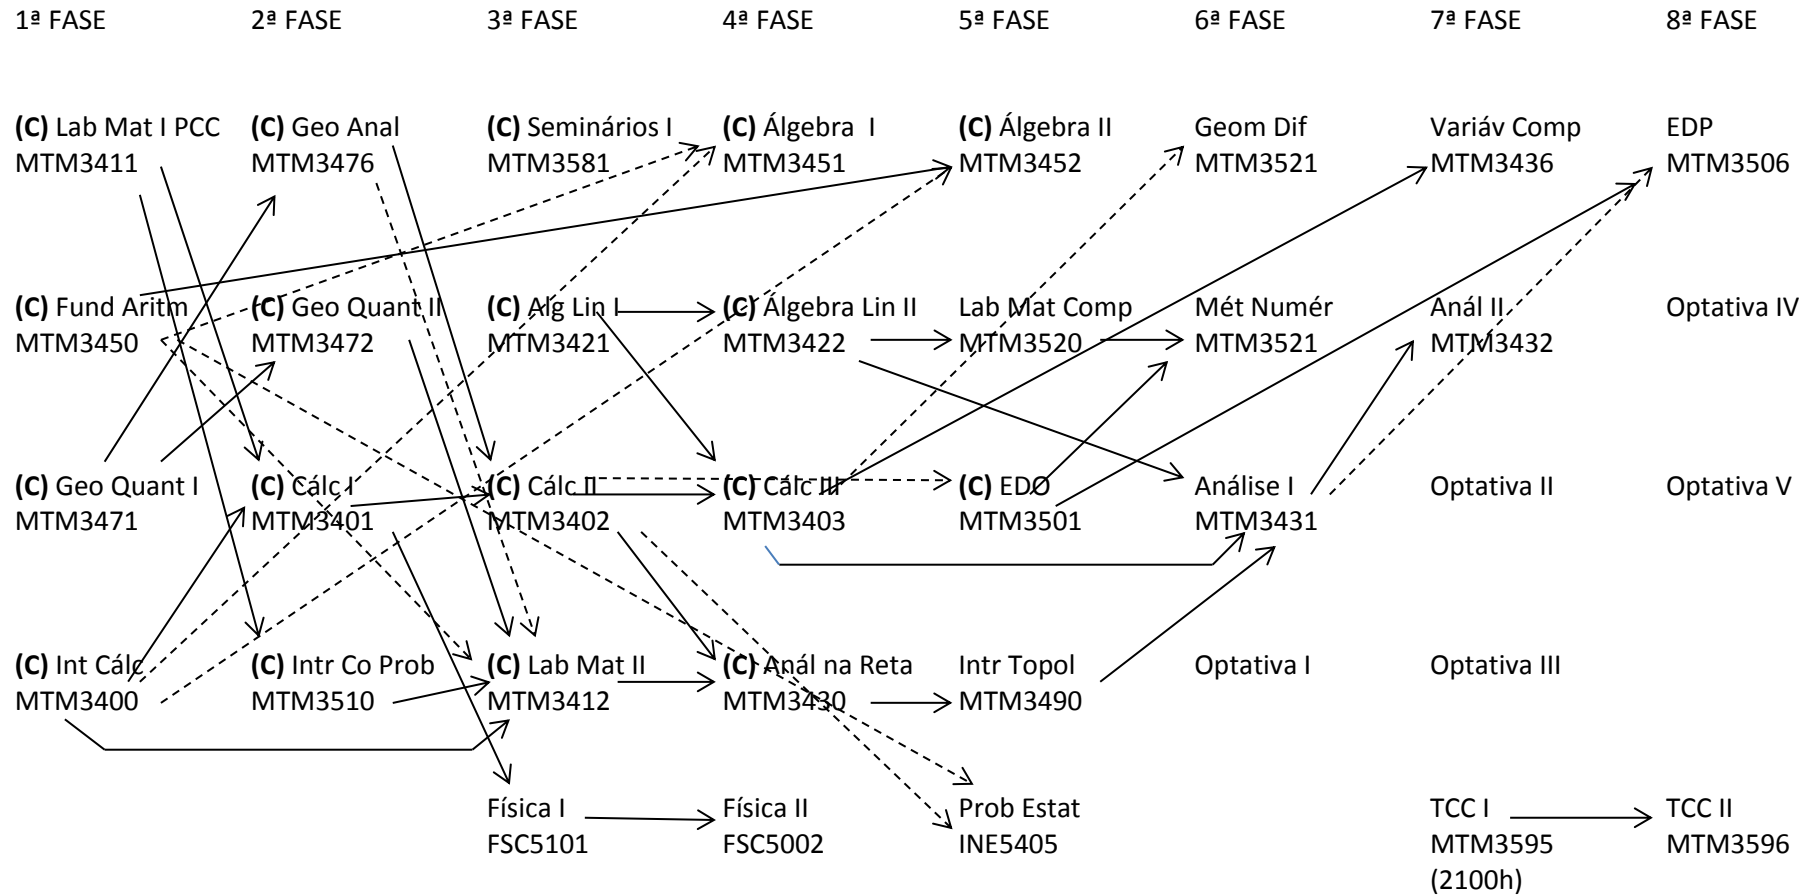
1ª FASE

(C) Lab Mat I PCC MTM3411

(C) Fund Aritm MTM3450

(C) Geo Quant I MTM3471

(C) Int Cálc MTM3400

2ª FASE

(C) Geo Anal MTM3476

(C) Geo Quant II MTM3472

(C) Cálc I MTM3401

(C) Intr Co Prob MTM3510

3ª FASE

(C) Seminários I MTM3581

(C) Alg Lin I MTM3421

(C) Cálc II MTM3402

(C) Lab Mat II MTM3412

Física I FSC5101

4ª FASE

(C) Álgebra I MTM3451

(C) Álgebra Lin II MTM3422

(C) Cálc III MTM3403

(C) Anál na Reta MTM3430

Física II FSC5002

5ª FASE

(C) Álgebra II MTM3452

Lab Mat Comp MTM3520

(C) EDO MTM3501

Intr Topol MTM3490

Prob Estat INE5405

6ª FASE

Geom Dif MTM3521

Mét Numér MTM3521

Análise I MTM3431

Optativa I

7ª FASE

Variáv Comp MTM3436

Anál II MTM3432

Optativa II

Optativa III

TCC I MTM3595 (2100h)

8ª FASE

EDP MTM3506

Optativa IV

Optativa V

TCC II MTM3596